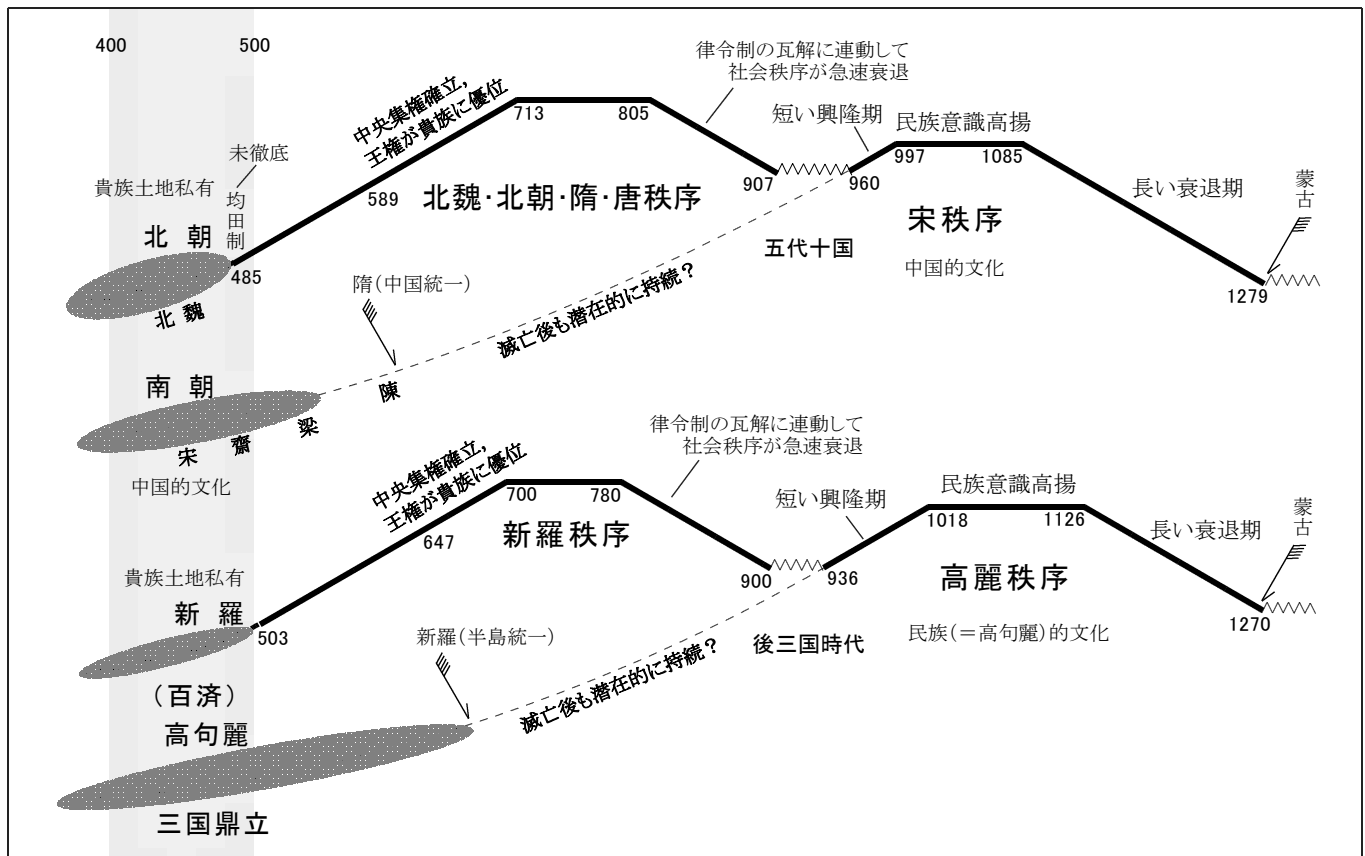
400

500

律令制の瓦解に連動して
社会秩序が急速衰退

中央集権確立,
王権が貴族に優位

713

805

短い興隆期

民族意識高揚

未徹底

997

1085

貴族土地私有

均田制

589

北魏·北朝·隋·唐秩序

907

960

長い衰退期

蒙古

宋秩序

北朝

五代十国

485

中国的文化

1279

隋(中国統一)

北魏

滅亡後も潜在的に持続?

南朝

陳

宋

齋

梁

律令制の瓦解に連動して
社会秩序が急速衰退

中国的文化

中央集権確立,
王権が貴族に優位

700

780

民族意識高揚

短い興隆期

1018

1126

長い衰退期

蒙古

647

新羅秩序

貴族土地私有

900

936

高麗秩序

新羅

503

民族(=高句麗)的文化

1270

新羅(半島統一)

後三国時代

(百済)

滅亡後も潜在的に持続?

高句麗

三国鼎立